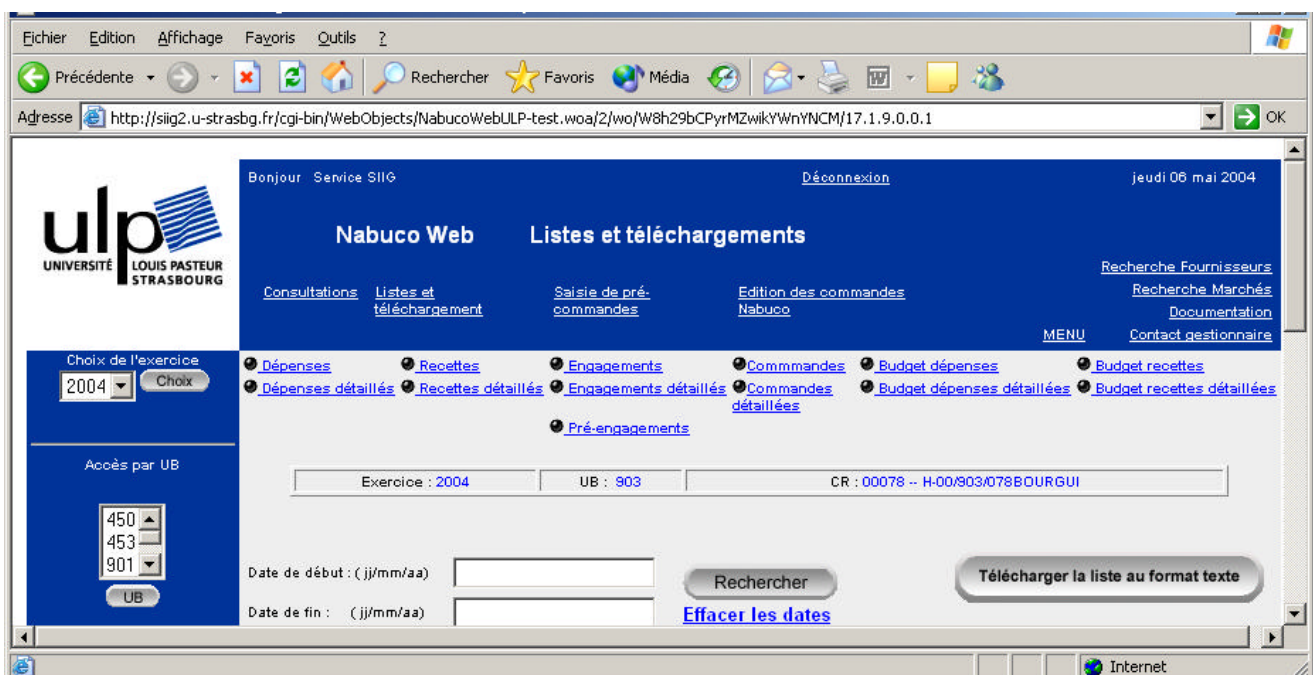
Fichier Edition Affichage Favoris Outils ?

Précédente Rechercher Favoris Média

Adresse http://siig2.u-strasbg.fr/cgi-bin/WebObjects/NabucoWebULP-test.woa/2/wo/W8h29bCPyrMZwikYWnYNCM/17.1.9.0.0.1 OK

ulp UNIVERSITÉ LOUIS PASTEUR STRASBOURG

Bonjour Service SIIG

Déconnexion

jeudi 06 mai 2004

Nabuco Web Listes et téléchargements

Consultations Listes et téléchargement Saisie de pré-commandes Edition des commandes Nabuco

Recherche Fournisseurs
Recherche Marchés
Documentation
MENU Contact gestionnaire

Choix de l'exercice
2004 Choix

Dépenses Recettes Engagements Commmandes Budget dépenses Budget recettes
Dépenses détaillés Recettes détaillés Engagements détaillés Commandes détaillées Budget dépenses détaillées Budget recettes détaillées
Pré-engagements

Accès par UB

450
453
901
UB

| Exercice : 2004 | UB : 903 | CR : 00078 -- H-00/903/078BOURGUI |
|---|---|---|

Date de début : (jj/mm/aa)
Date de fin : (jj/mm/aa)

Rechercher
Effacer les dates

Télécharger la liste au format texte

Internet